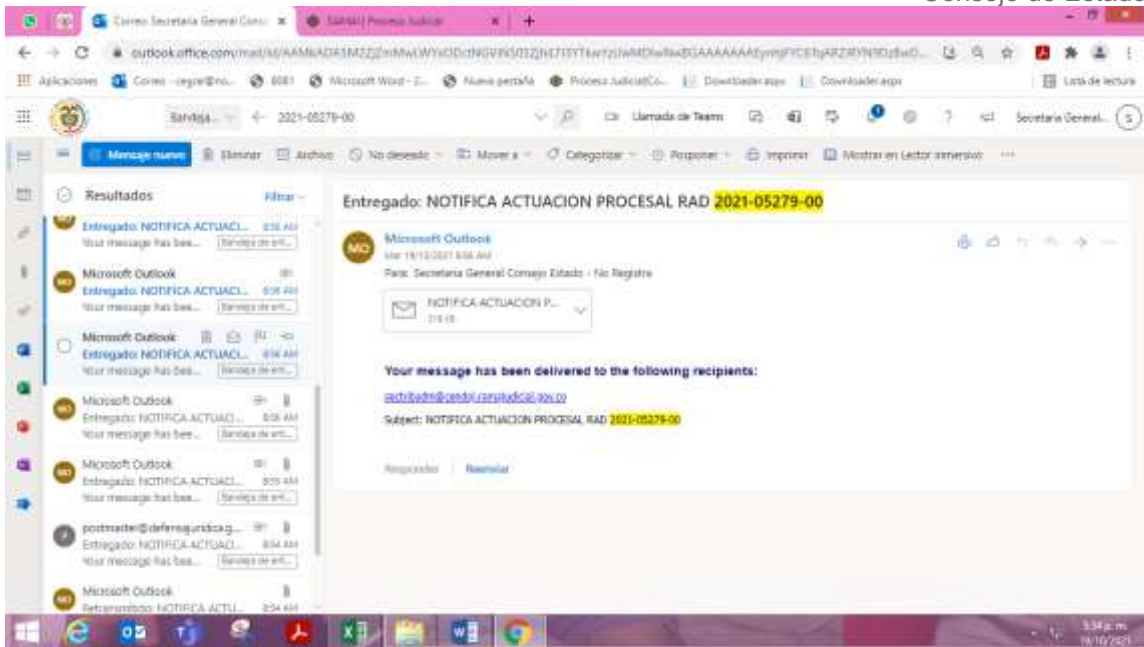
Consejo de Estado

Correo Secretaria General Cons ×
SAMAI Proceso Judicial ×
+

outlook.office.com/mail/id/AAMkADA5M2ZjZmMwLWYxODctNGI5NS05ZjNiLTI3YTkwYzUwMDIwNwBGAAAAAAAEymgFYCEtqARZ...

Aplicaciones
Correo - cegral@no...
Microsoft Word - [...
Nueva pestaña
Proceso Judicial/Co...
Downloader.aspx
Downloader.aspx
Lista de lectura

Bandeja...
2021-05279-00
Llamada de Teams
Secretaria General...

Mensaje nuevo
Eliminar
Archivo
No deseado
Mover a
Categorizar
Posponer
Imprimir
Mostrar en Lector inmersivo

Resultados
Filtrar

Entregado: NOTIFICA ACTUACI... 8:58 AM
Your message has bee... Bandeja de ent...

Microsoft Outlook
Entregado: NOTIFICA ACTUACI... 8:58 AM
Your message has bee... Bandeja de ent...

Microsoft Outlook
Entregado: NOTIFICA ACTUACI... 8:56 AM
Your message has bee... Bandeja de ent...

Microsoft Outlook
Entregado: NOTIFICA ACTUACI... 8:56 AM
Your message has bee... Bandeja de ent...

Microsoft Outlook
Entregado: NOTIFICA ACTUACI... 8:55 AM
Your message has bee... Bandeja de ent...

postmaster@defensajuridica.g...
Entregado: NOTIFICA ACTUACI... 8:54 AM
Your message has bee... Bandeja de ent...

Microsoft Outlook
Retransmitido: NOTIFICA ACTU... 8:54 AM

Entregado: NOTIFICA ACTUACION PROCESAL RAD 2021-05279-00

Microsoft Outlook
Mar 19/10/2021 8:56 AM
Para: Secretaria General Consejo Estado - No Registra

NOTIFICA ACTUACION P...
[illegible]

Your message has been delivered to the following recipients:

sectribadm@cendoj.ramajudicial.gov.co

Subject: NOTIFICA ACTUACION PROCESAL RAD 2021-05279-00

Responder | Reenviar

3:34 p. m.
19/10/2021